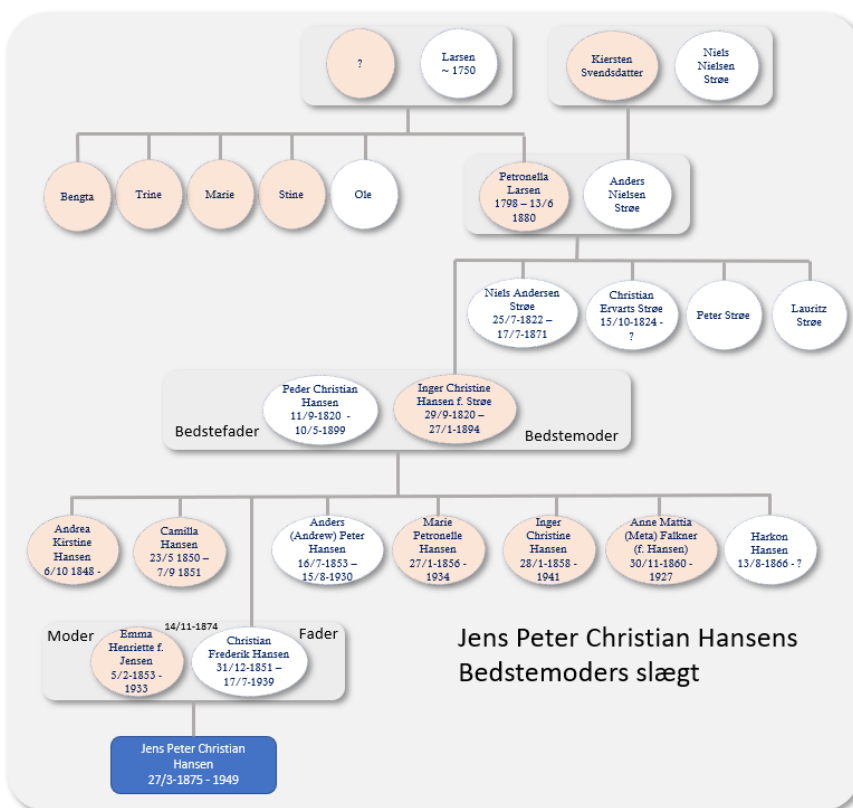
?

Larsen ~ 1750

Kiersten Svendsdatter

Niels Nielsen Strøe

Bengta

Trine

Marie

Stine

Ole

Petronella Larsen 1798 – 13/6 1880

Anders Nielsen Strøe

Niels Andersen Strøe 25/7-1822 – 17/7-1871

Christian Ervarts Strøe 15/10-1824 - ?

Peter Strøe

Lauritz Strøe

Peder Christian Hansen 11/9-1820 - 10/5-1899

Inger Christine Hansen f. Strøe 29/9-1820 – 27/1-1894

Bedstefader

Bedstemoder

Andrea Kirstine Hansen 6/10 1848 -

Camilla Hansen 23/5 1850 – 7/9 1851

Anders (Andrew) Peter Hansen 16/7-1853 – 15/8-1930

Marie Petronelle Hansen 27/1-1856 - 1934

Inger Christine Hansen 28/1-1858 - 1941

Anne Mattia (Meta) Falkner (f. Hansen) 30/11-1860 - 1927

Harkon Hansen 13/8-1866 - ?

14/11-1874

Moder

Emma Henriette f. Jensen 5/2-1853 - 1933

Christian Frederik Hansen 31/12-1851 – 17/7-1939

Fader

Jens Peter Christian Hansens Bedstemoders slægt

Jens Peter Christian Hansen 27/3-1875 - 1949